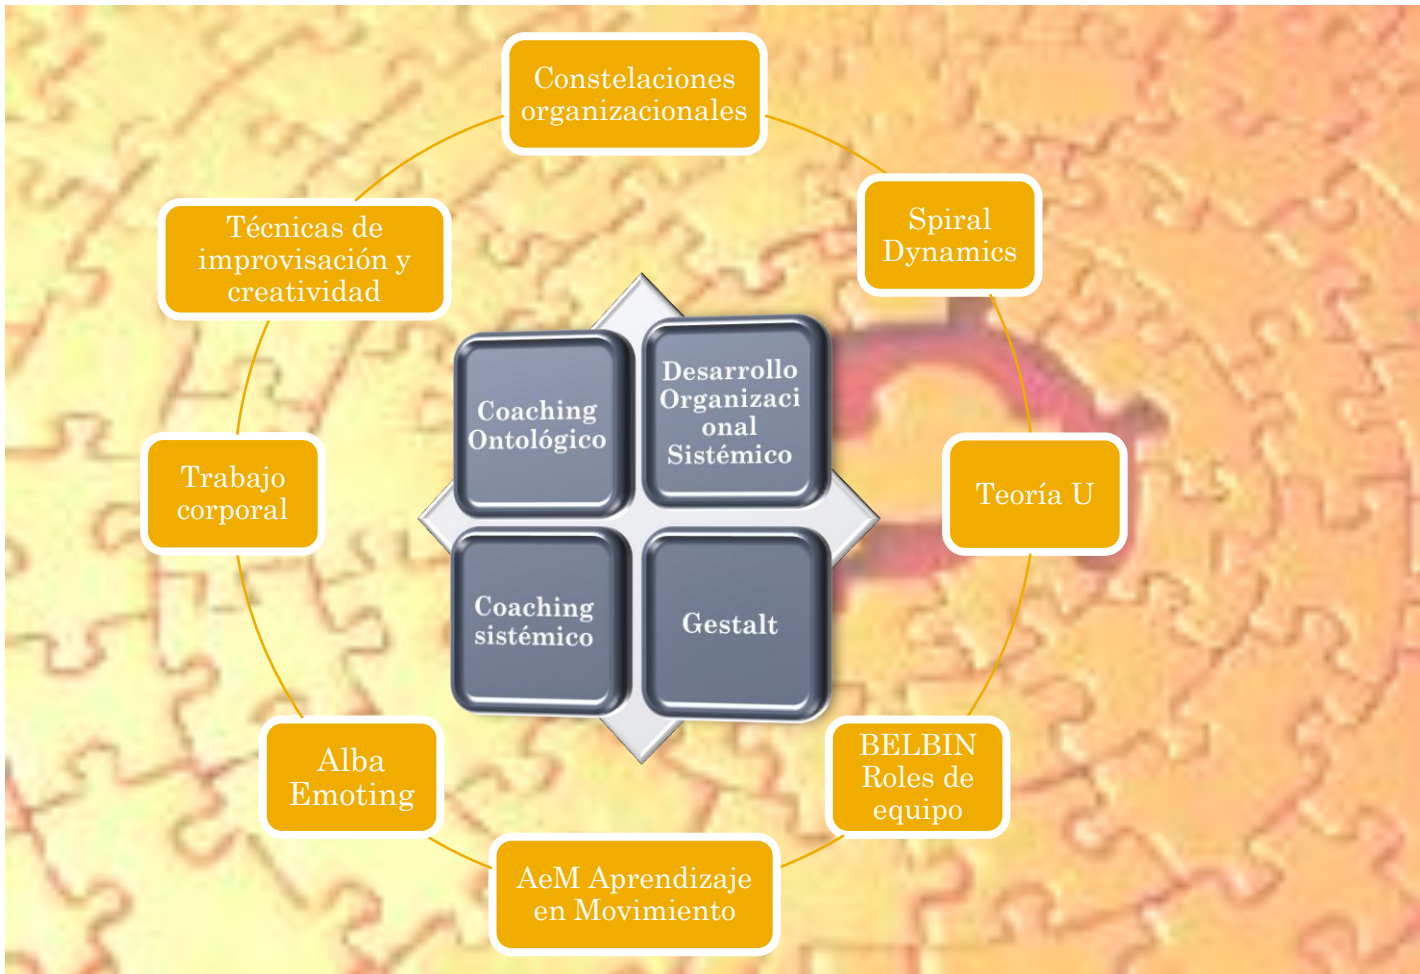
Constelaciones organizacionales

Spiral Dynamics

Teoría U

BELBIN Roles de equipo

AeM Aprendizaje en Movimiento

Alba Emoting

Trabajo corporal

Técnicas de improvisación y creatividad

Coaching Ontológico

Desarrollo Organizaci onal Sistémico

Coaching sistémico

Gestalt